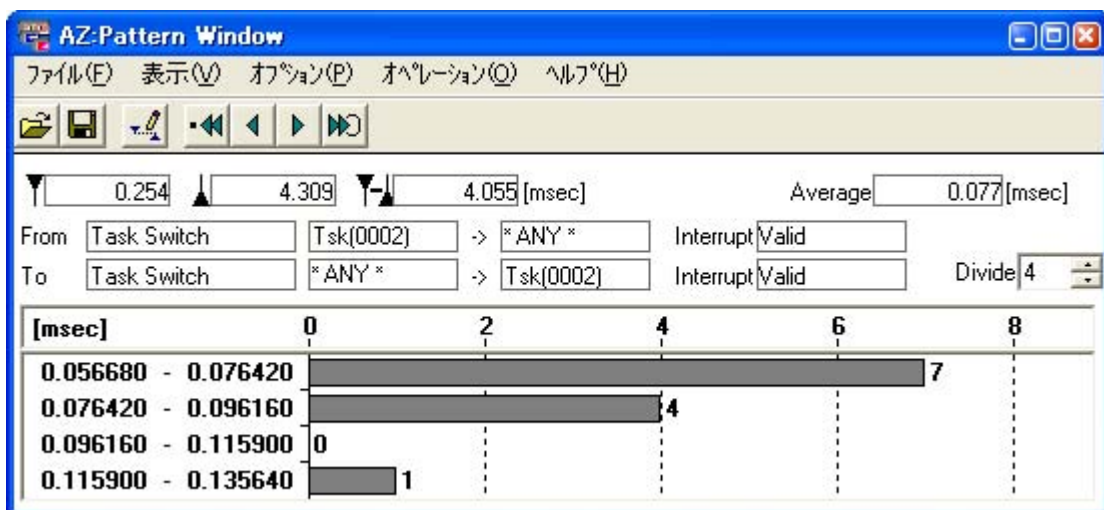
AZ:Pattern Window
ファイル(F) 表示(V) オプション(P) オペレーション(O) ヘルプ(H)

0.254 4.309 4.055 [msec] Average 0.077 [msec]
From Task Switch Tsk(0002) -> * ANY * Interrupt Valid
To Task Switch * ANY * -> Tsk(0002) Interrupt Valid Divide 4

| [msec] | 0 2 4 6 8 |
|---|---|
| 0.056680 - 0.076420 | 7 |
| 0.076420 - 0.096160 | 4 |
| 0.096160 - 0.115900 | 0 |
| 0.115900 - 0.135640 | 1 |